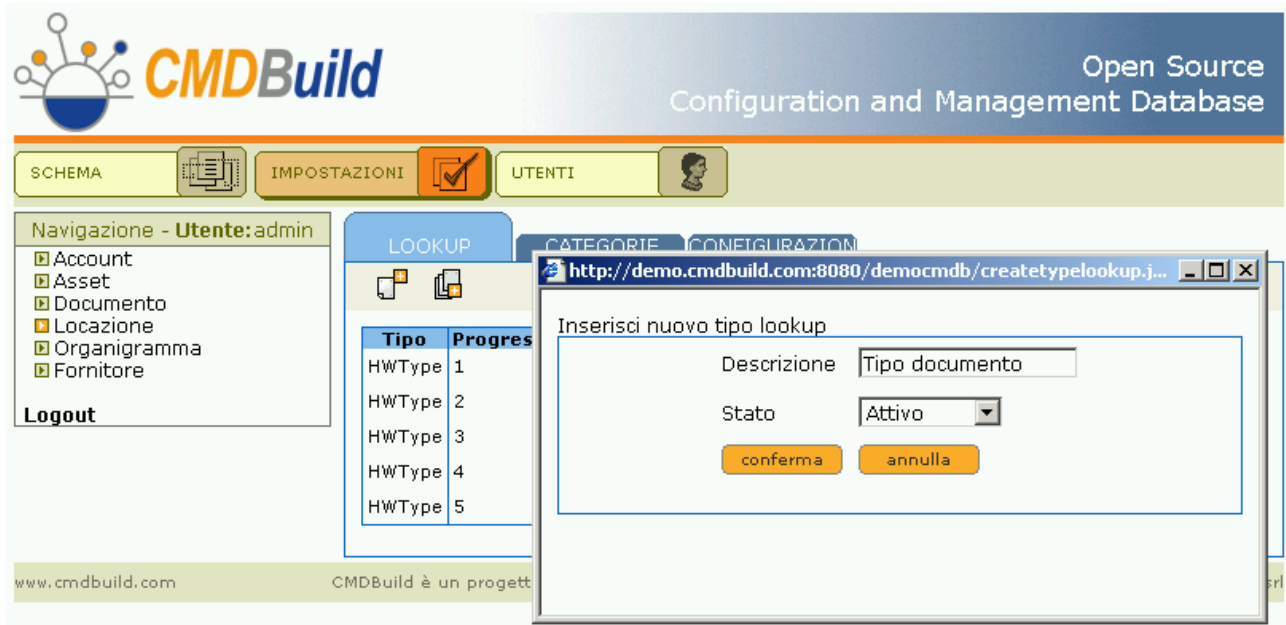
CMDBuild

Open Source
Configuration and Management Database

SCHEMA
IMPOSTAZIONI
UTENTI

Navigazione - Utente: admin
Account
Asset
Documento
Locazione
Organigramma
Fornitore

Logout

LOOKUP
CATEGORIE
CONFIGURAZION

| Tipo | Progres |
|---|---|
| HWType | 1 |
| HWType | 2 |
| HWType | 3 |
| HWType | 4 |
| HWType | 5 |

http://demo.cmdbuild.com:8080/democmdb/createtypelookup.j...

Inserisci nuovo tipo lookup
Descrizione Tipo documento
Stato Attivo
conferma annulla

www.cmdbuild.com
CMDBuild è un progett
srl